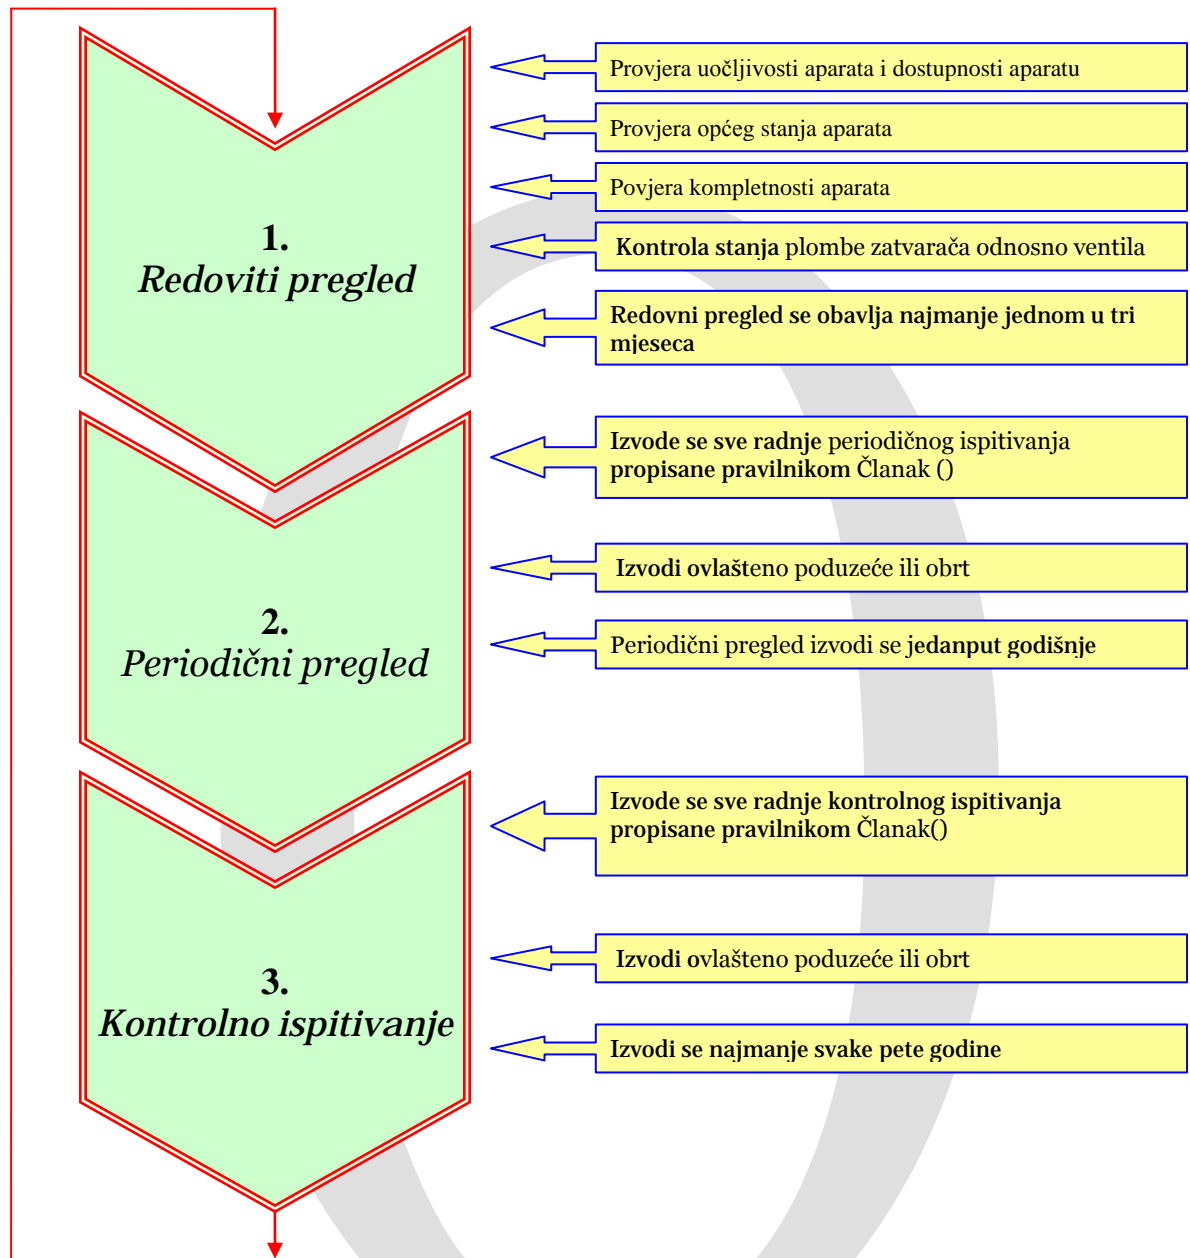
1.
Redoviti pregled

Provjera uočljivosti aparata i dostupnosti aparatu

Provjera općeg stanja aparata

Povjera kompletnosti aparata

Kontrola stanja plombe zatvarača odnosno ventila

Redovni pregled se obavlja najmanje jednom u tri mjeseca

2.
Periodični pregled

Izvode se sve radnje periodičnog ispitivanja propisane pravilnikom Članak ()

Izvodi ovlašteno poduzeće ili obrt

Periodični pregled izvodi se jedanput godišnje

3.
Kontrolno ispitivanje

Izvode se sve radnje kontrolnog ispitivanja propisane pravilnikom Članak()

Izvodi ovlašteno poduzeće ili obrt

Izvodi se najmanje svake pete godine